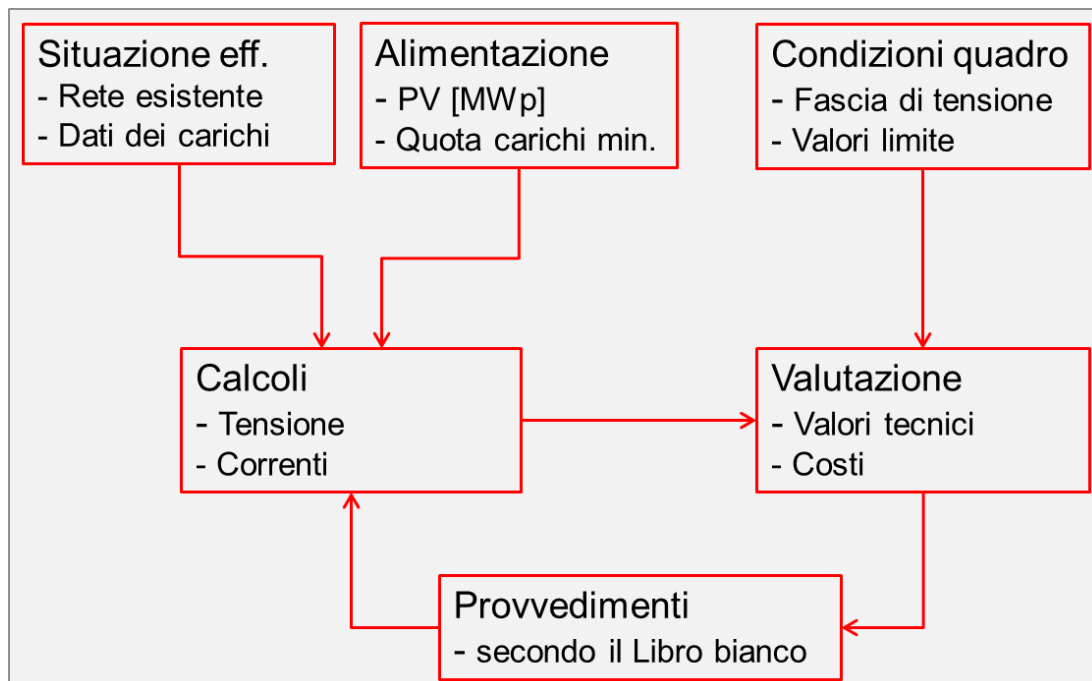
Situazione eff.
- Rete esistente
- Dati dei carichi

Alimentazione
- PV [MWp]
- Quota carichi min.

Condizioni quadro
- Fascia di tensione
- Valori limite

Calcoli
- Tensione
- Correnti

Valutazione
- Valori tecnici
- Costi

Provvedimenti
- secondo il Libro bianco